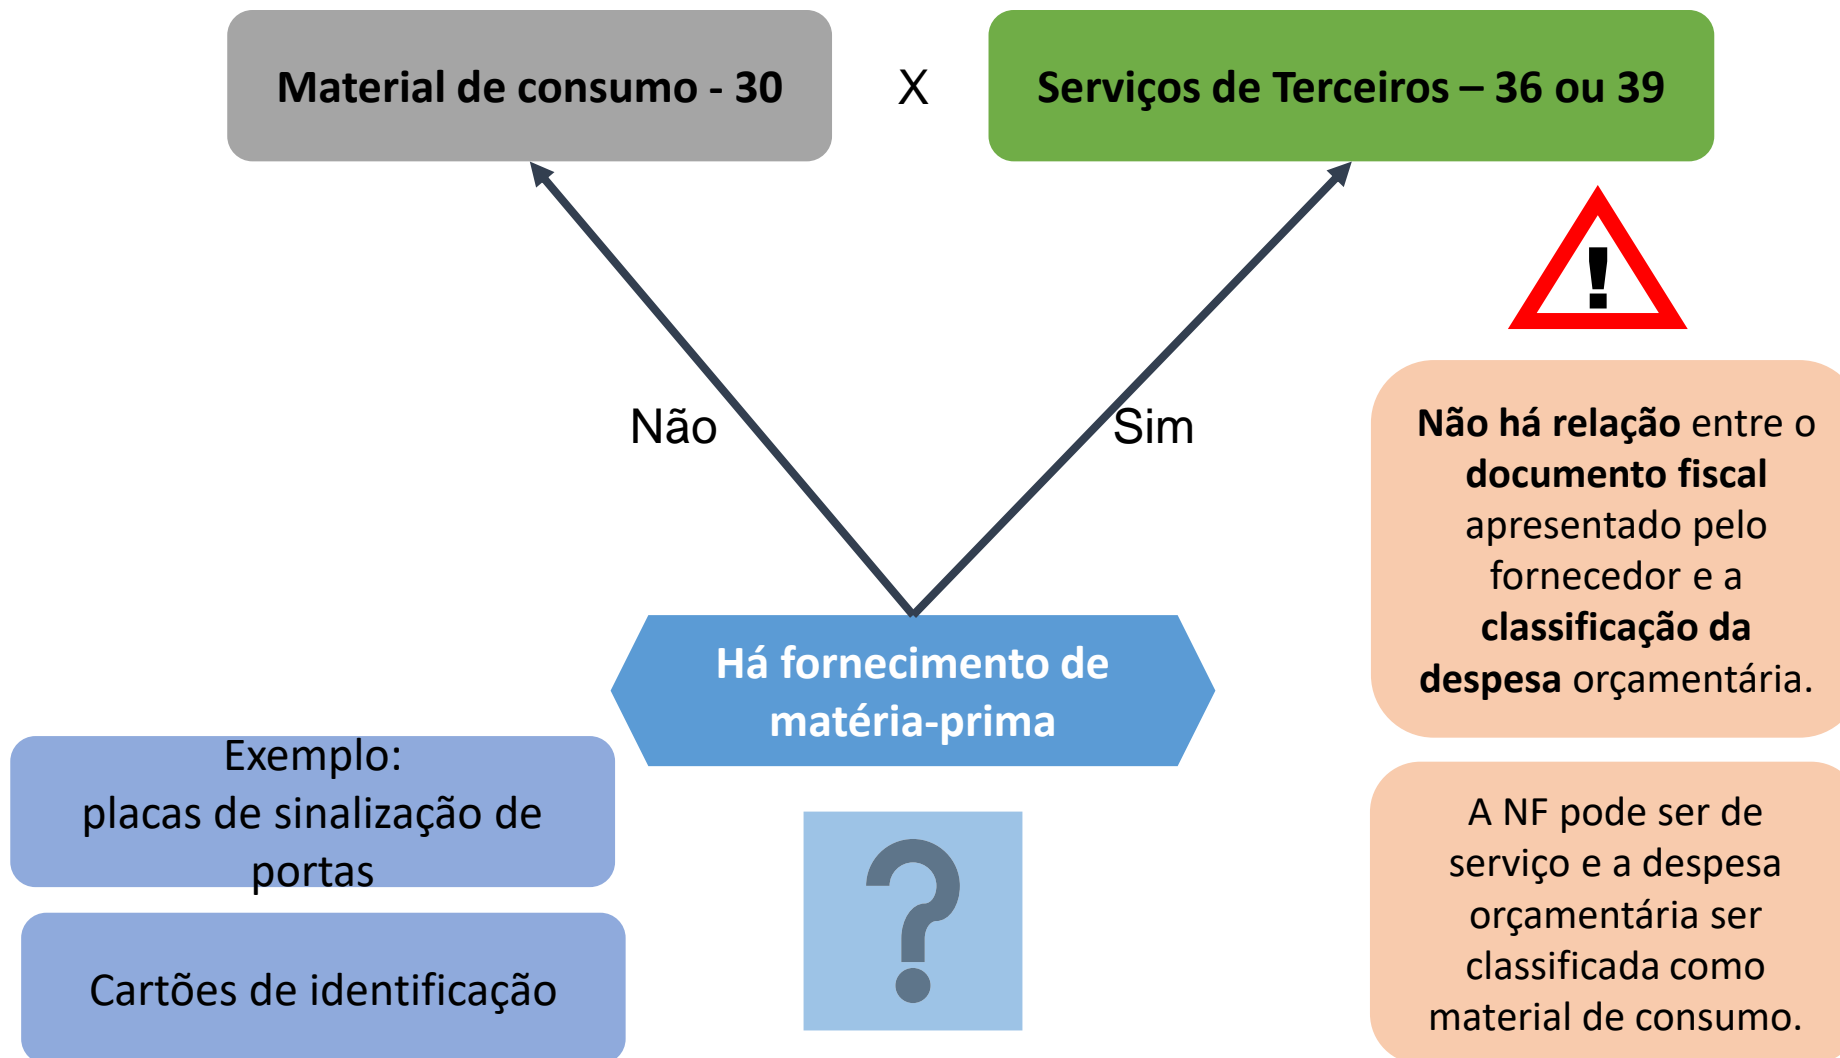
Material de consumo - 30

X

Serviços de Terceiros – 36 ou 39

Não

Sim

Não há relação entre o documento fiscal apresentado pelo fornecedor e a classificação da despesa orçamentária.

Há fornecimento de matéria-prima

Exemplo:
placas de sinalização de portas

Cartões de identificação

A NF pode ser de serviço e a despesa orçamentária ser classificada como material de consumo.